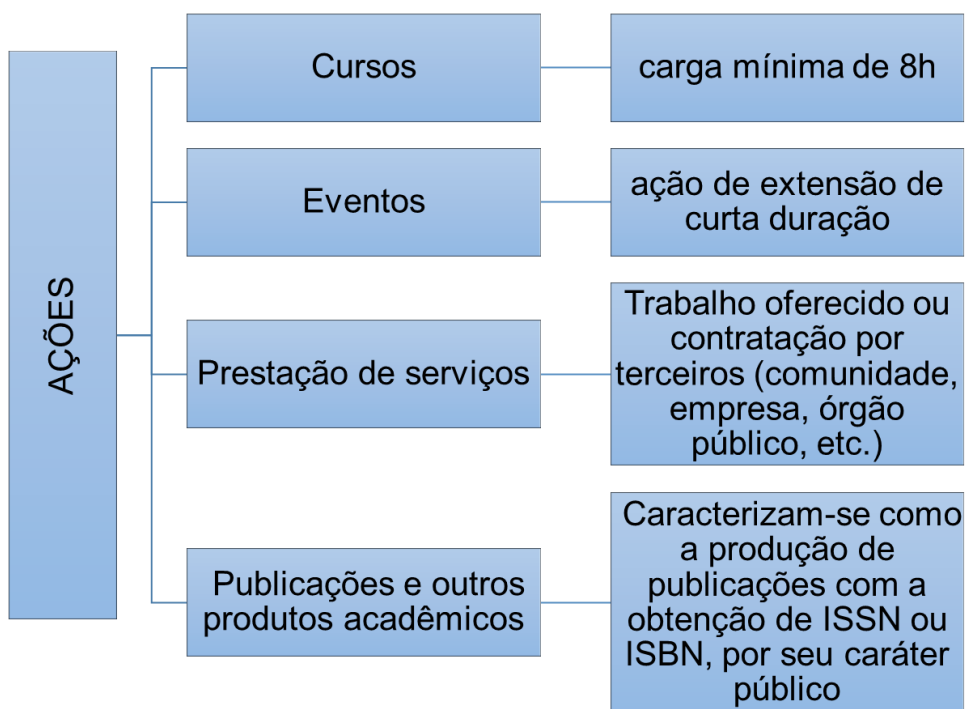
AÇÕES

Cursos

carga mínima de 8h

Eventos

ação de extensão de curta duração

Prestação de serviços

Trabalho oferecido ou contratação por terceiros (comunidade, empresa, órgão público, etc.)

Publicações e outros produtos acadêmicos

Caracterizam-se como a produção de publicações com a obtenção de ISSN ou ISBN, por seu caráter público